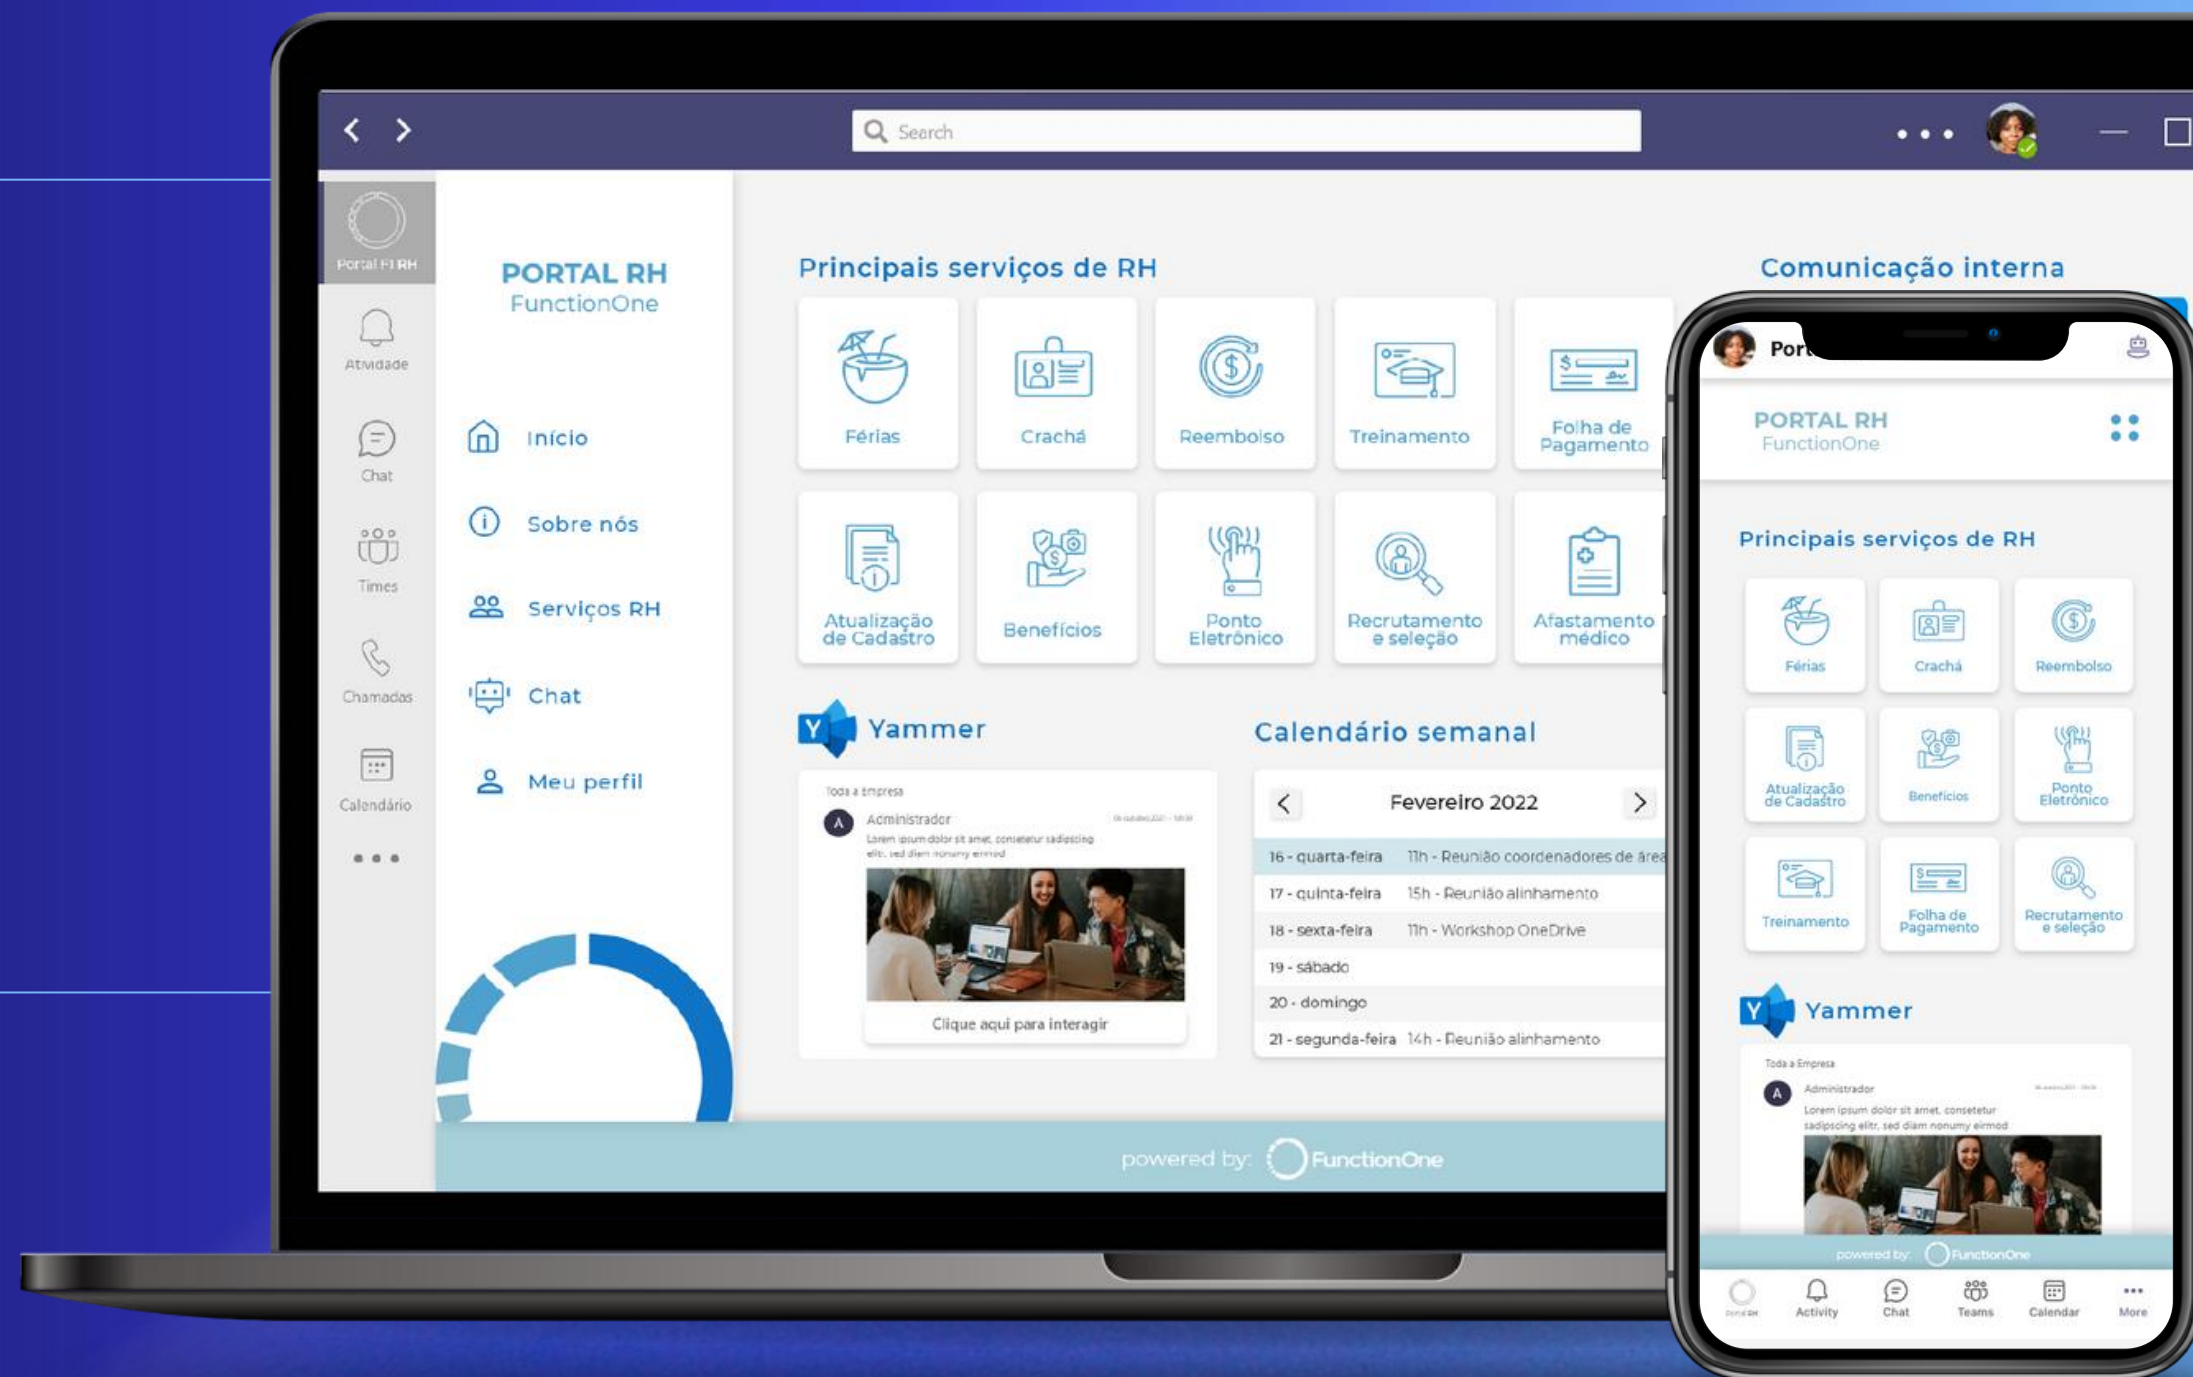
Search

Portal F1 RH
Atividade
Chat
Times
Chamadas
Calendário

PORTAL RH
FunctionOne

Início
Sobre nós
Serviços RH
Chat
Meu perfil

Principais serviços de RH

Férias
Crachá
Reembolso
Treinamento
Folha de Pagamento
Atualização de Cadastro
Benefícios
Ponto Eletrônico
Recrutamento e seleção
Afastamento médico

Yammer

Toda a empresa
Administrador
Lorem ipsum dolor sit amet, consetetur sadipscing elitr, sed diam nonumy eirmod
Clique aqui para interagir

Calendário semanal

Fevereiro 2022

| | |
|---|---|
| 16 - quarta-feira | 11h - Reunião coordenadores de área |
| 17 - quinta-feira | 15h - Reunião alinhamento |
| 18 - sexta-feira | 11h - Workshop OneDrive |
| 19 - sábado | |
| 20 - domingo | |
| 21 - segunda-feira | 14h - Reunião alinhamento |

Comunicação interna

powered by: FunctionOne

Por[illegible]

PORTAL RH
FunctionOne

Principais serviços de RH

Férias
Crachá
Reembolso
Atualização de Cadastro
Benefícios
Ponto Eletrônico
Treinamento
Folha de Pagamento
Recrutamento e seleção

Yammer

Toda a Empresa
Administrador
Lorem ipsum dolor sit amet, consetetur sadipscing elitr, sed diam nonumy eirmod

powered by: FunctionOne

Activity
Chat
Teams
Calendar
More